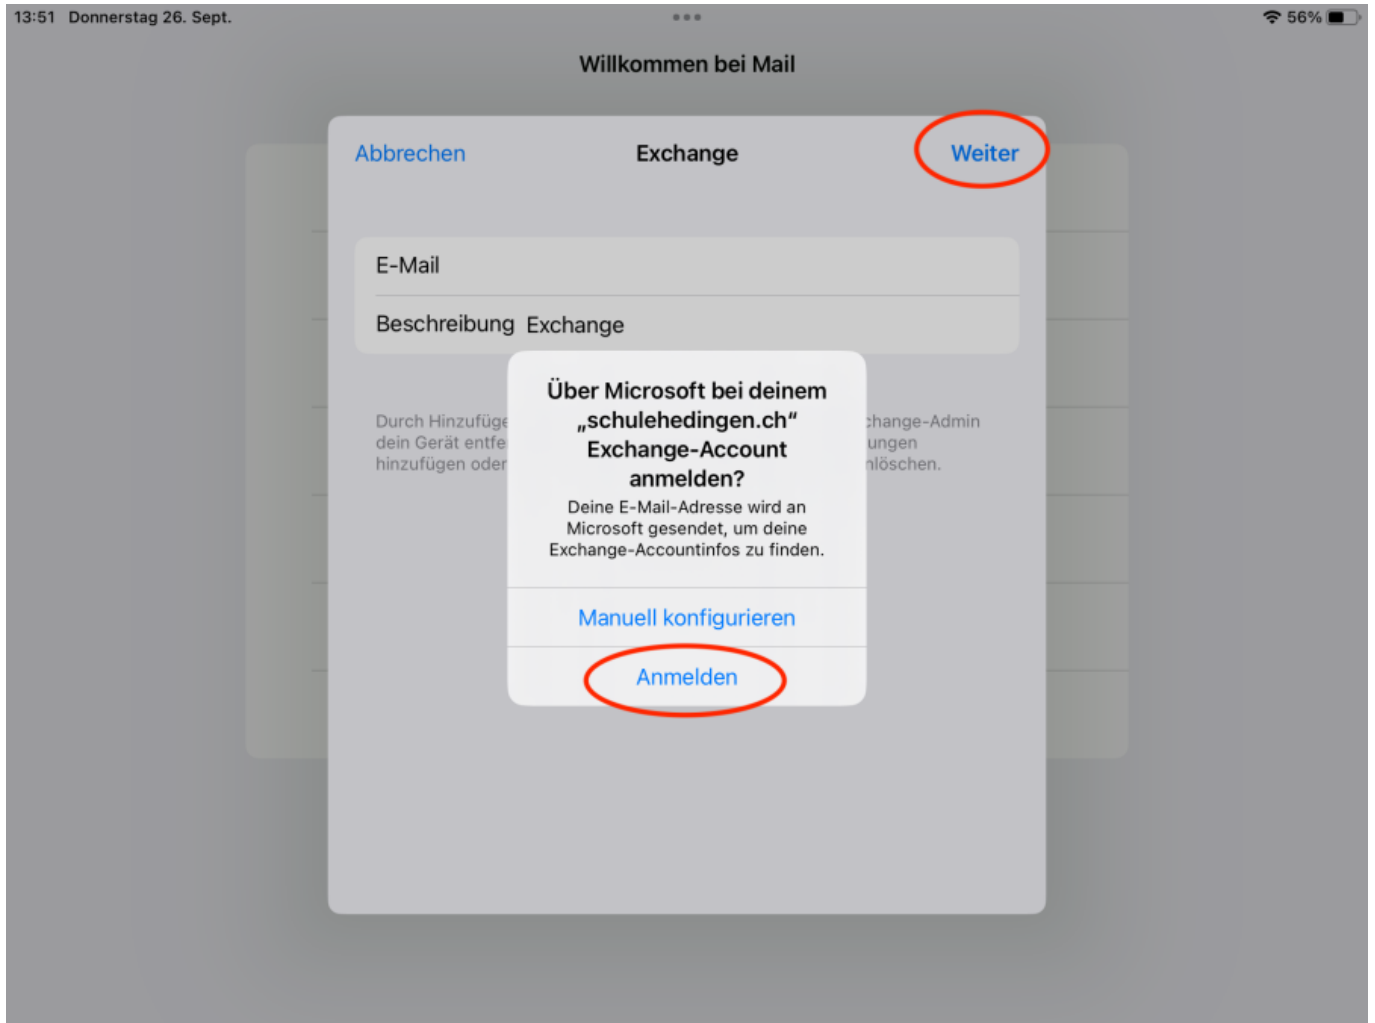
13:51 Donnerstag 26. Sept.

56%

Willkommen bei Mail

Abbrechen

Exchange

Weiter

E-Mail

Beschreibung Exchange

Durch Hinzufüge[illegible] dein Gerät entfe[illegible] hinzufügen oder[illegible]

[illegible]change-Admin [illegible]ungen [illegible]nlöschen.

Über Microsoft bei deinem „schulehedingen.ch" Exchange-Account anmelden?

Deine E-Mail-Adresse wird an Microsoft gesendet, um deine Exchange-Accountinfos zu finden.

Manuell konfigurieren

Anmelden